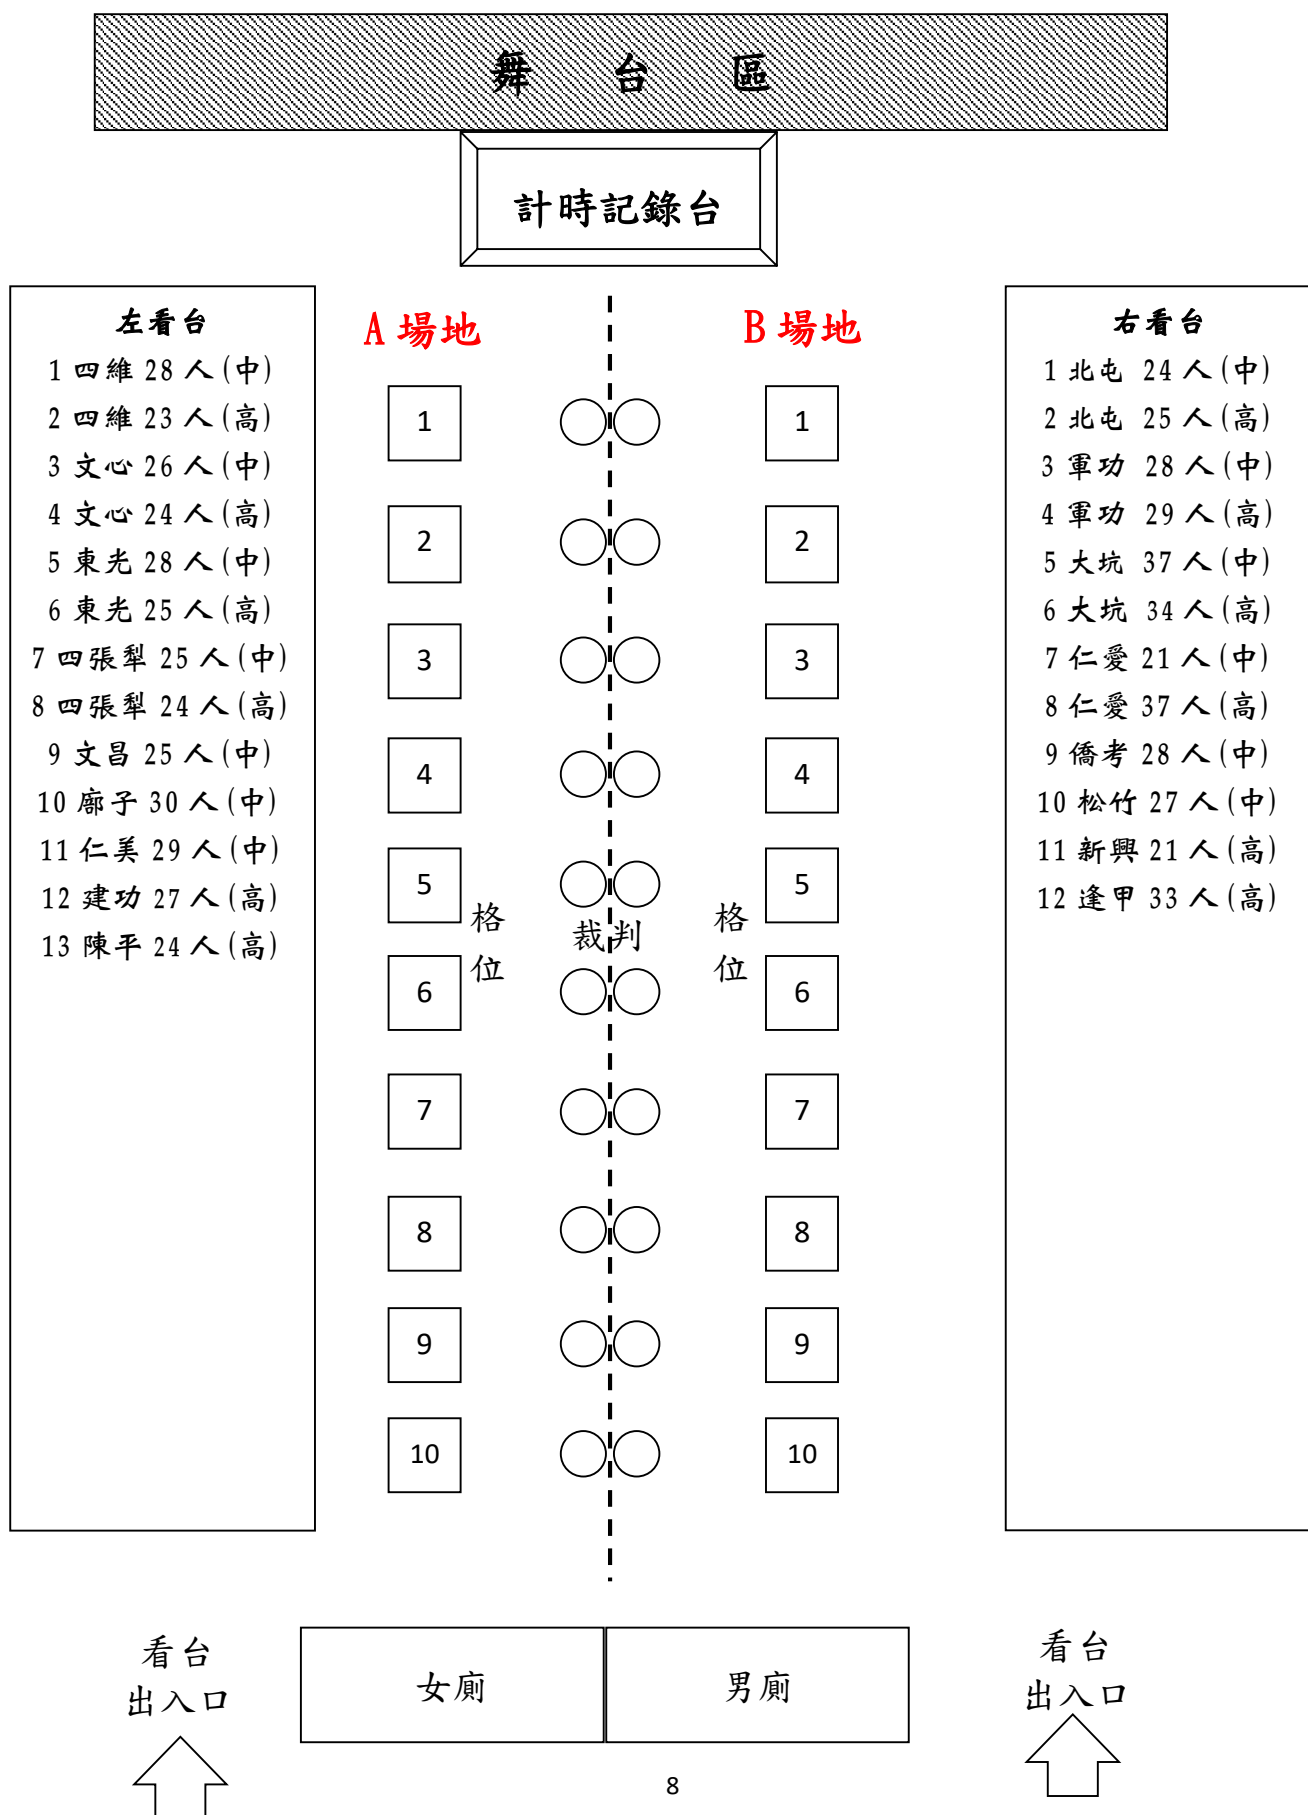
舞 台 區

計時記錄台

左看台
1 四維 28 人(中)
2 四維 23 人(高)
3 文心 26 人(中)
4 文心 24 人(高)
5 東光 28 人(中)
6 東光 25 人(高)
7 四張犁 25 人(中)
8 四張犁 24 人(高)
9 文昌 25 人(中)
10 廍子 30 人(中)
11 仁美 29 人(中)
12 建功 27 人(高)
13 陳平 24 人(高)

A 場地

B 場地

1 2 3 4 5 6 7 8 9 10

格位

裁判

格位

1 2 3 4 5 6 7 8 9 10

右看台
1 北屯 24 人(中)
2 北屯 25 人(高)
3 軍功 28 人(中)
4 軍功 29 人(高)
5 大坑 37 人(中)
6 大坑 34 人(高)
7 仁愛 21 人(中)
8 仁愛 37 人(高)
9 僑孝 28 人(中)
10 松竹 27 人(中)
11 新興 21 人(高)
12 逢甲 33 人(高)

看台
出入口

女廁

男廁

看台
出入口

8